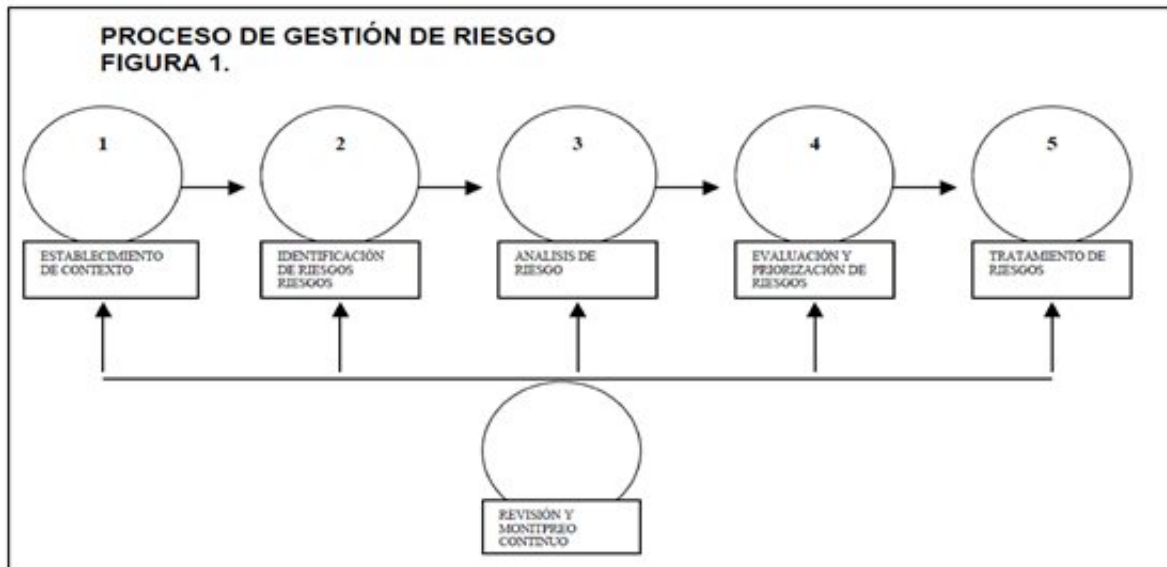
PROCESO DE GESTIÓN DE RIESGO
FIGURA 1.

1

ESTABLECIMIENTO DE CONTEXTO

2

IDENTIFICACIÓN DE RIESGOS RIESGOS

3

ANALISIS DE RIESGO

4

EVALUACIÓN Y PRIORIZACIÓN DE RIESGOS

5

TRATAMIENTO DE RIESGOS

REVISIÓN Y MONITPREO CONTINUO